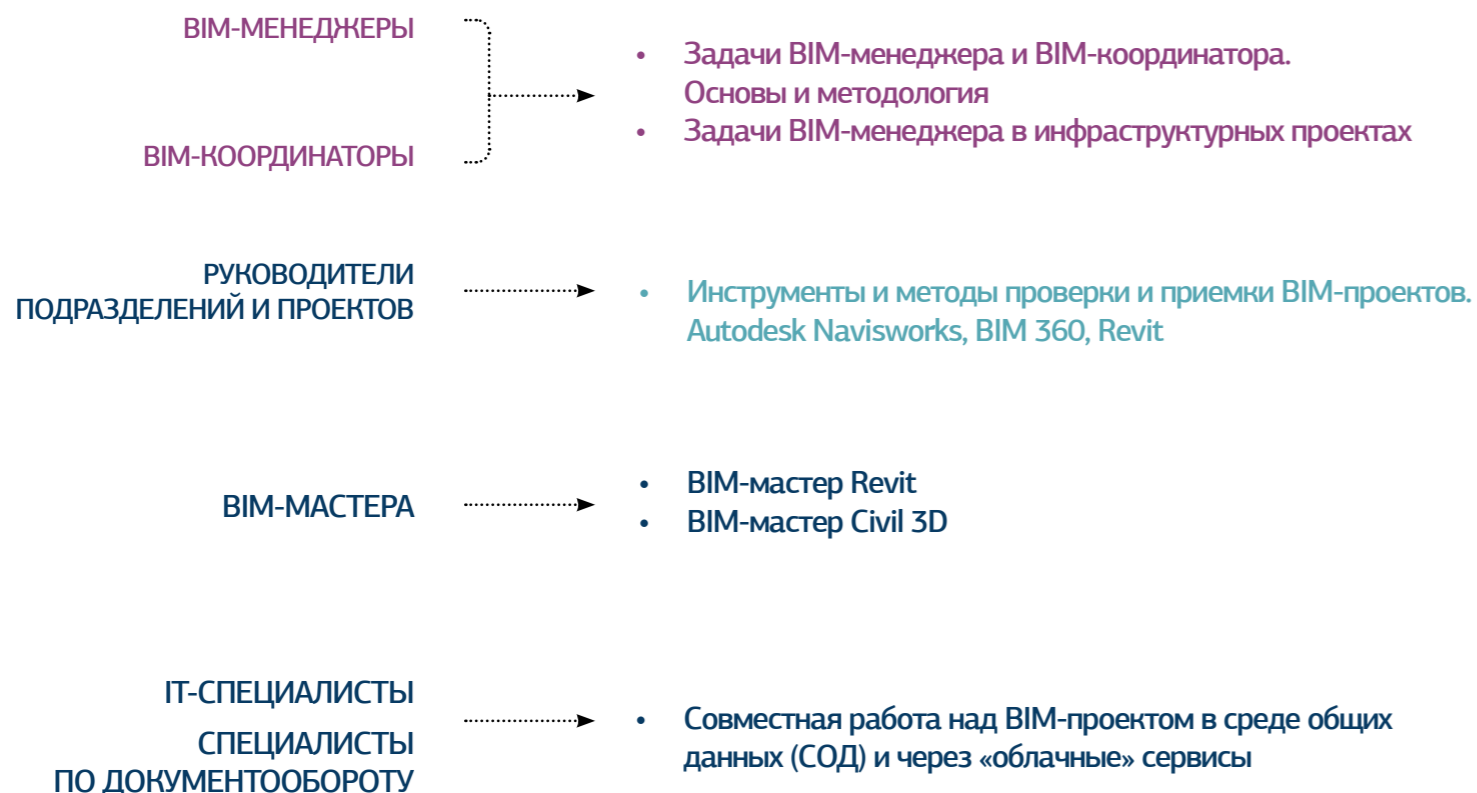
BIM-МЕНЕДЖЕРЫ

BIM-КООРДИНАТОРЫ

• Задачи BIM-менеджера и BIM-координатора. Основы и методология
• Задачи BIM-менеджера в инфраструктурных проектах

РУКОВОДИТЕЛИ ПОДРАЗДЕЛЕНИЙ И ПРОЕКТОВ

• Инструменты и методы проверки и приемки BIM-проектов. Autodesk Navisworks, BIM 360, Revit

BIM-МАСТЕРА

• BIM-мастер Revit
• BIM-мастер Civil 3D

IT-СПЕЦИАЛИСТЫ

СПЕЦИАЛИСТЫ ПО ДОКУМЕНТООБОРОТУ

• Совместная работа над BIM-проектом в среде общих данных (СОД) и через «облачные» сервисы